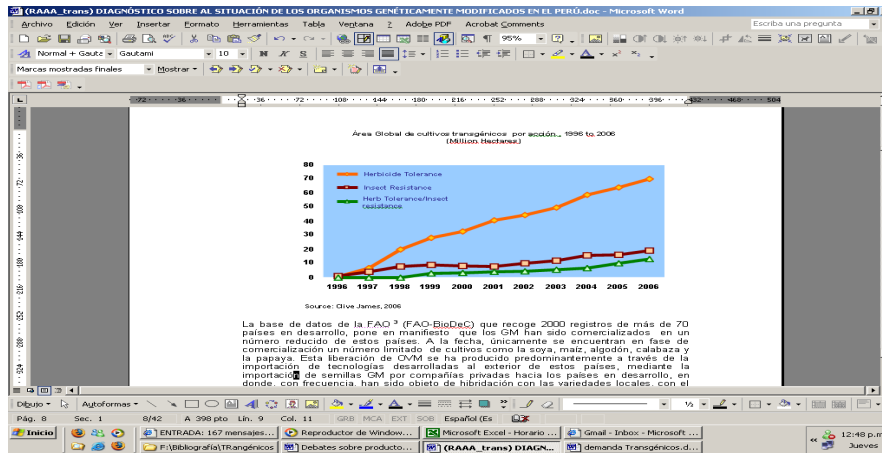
(RAAA_trans) DIAGNÓSTICO SOBRE AL SITUACIÓN DE LOS ORGANISMOS GENÉTICAMENTE MODIFICADOS EN EL PERÚ.doc - Microsoft Word

Archivo Edición Ver Insertar Formato Herramientas Tabla Ventana ? Adobe PDF Acrobat Comments

Escriba una pregunta

Normal + Gautz Gautami 10 N K S

95%

Marcas mostradas finales Mostrar

Área Global de cultivos transgénicos por acción , 1996 to 2006
(Million Hectares)

80
70
60
50
40
30
20
10
0

Herbicide Tolerance
Insect Resistance
Herb Tolerance/Insect resistance

1996 1997 1998 1999 2000 2001 2002 2003 2004 2005 2006

Source: Clive James, 2006

La base de datos de la FAO ³ (FAO-BioDeC) que recoge 2000 registros de más de 70 países en desarrollo, pone en manifiesto que los GM han sido comercializados en un número reducido de estos países. A la fecha, únicamente se encuentran en fase de comercialización un número limitado de cultivos como la soya, maíz, algodón, calabaza y la papaya. Esta liberación de OVM se ha producido predominantemente a través de la importación de tecnologías desarrolladas al exterior de estos países, mediante la importación de semillas GM por compañías privadas hacia los países en desarrollo, en donde, con frecuencia, han sido objeto de hibridación con las variedades locales, con el

Dibujo Autoformas

Pág. 8 Sec. 1 8/42 A 398 pto Lín. 9 Col. 11 GRB MCA EXT SOB Español (Es

Inicio ENTRADA: 167 mensajes... Reproductor de Window... Microsoft Excel - Horario ... Gmail - Inbox - Microsoft ... 12:48 p.m.
F:\Bibliografía\TRangénicos Debates sobre producto... (RAAA_trans) DIAGN... demanda Transgénicos.d... Jueves